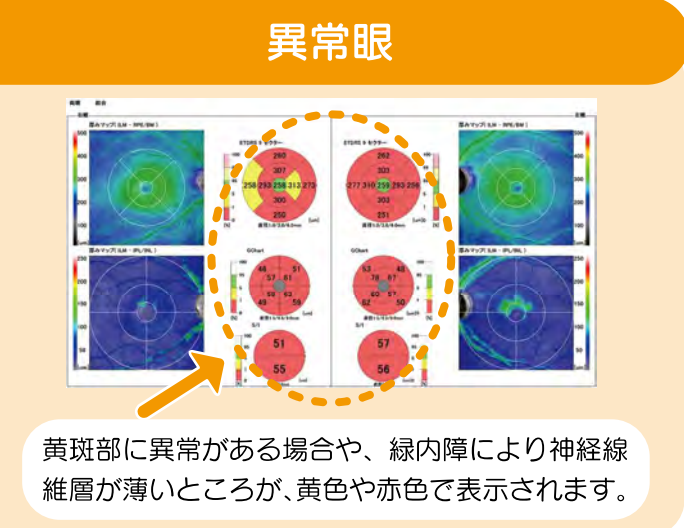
異常眼

厚みマップ (ILM - RPE/BM)

ETDRS 9 セクター

260
307
258 293 258 312 272
300
250

262
331
277 310 259 293 259
303
251

厚みマップ (ILM - RPE/BM)

厚みマップ (ILM - IPL/INL)

GChart

48 51
57 61
60 53
49 59

53 48
78 87
60 57
62 50

GChart

厚みマップ (ILM - IPL/INL)

S/I

51
55

57
56

黄斑部に異常がある場合や、緑内障により神経線維層が薄いところが、黄色や赤色で表示されます。